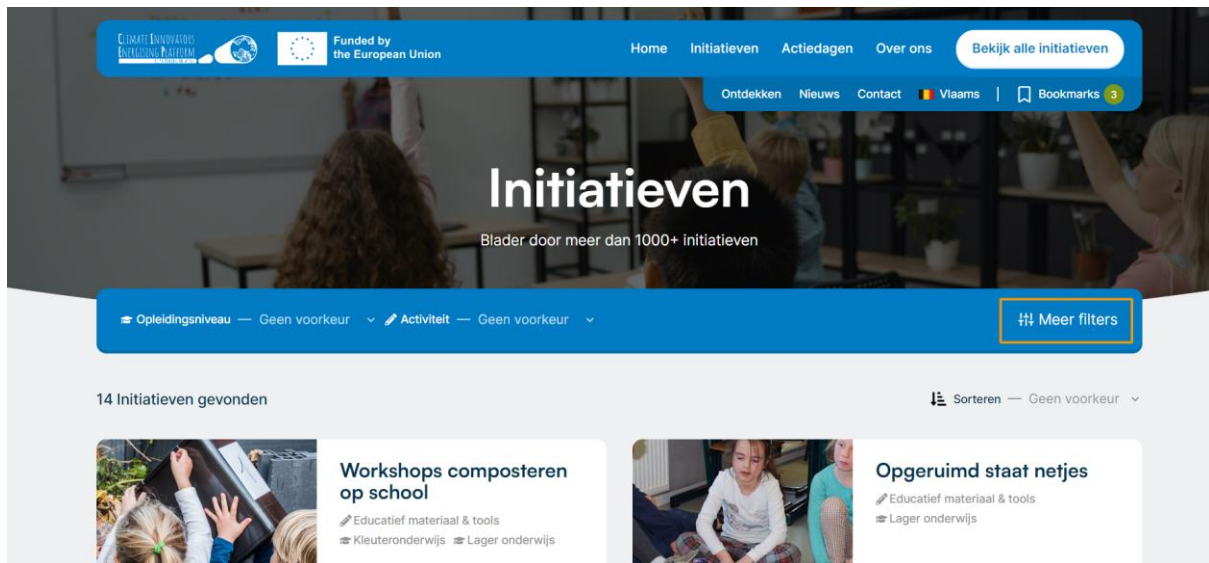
Climate Innovators Energising Platform

Funded by the European Union

Home Initiatieven Actiedagen Over ons Bekijk alle initiatieven

Ontdekken Nieuws Contact Vlaams | Bookmarks 3

Initiatieven

Blader door meer dan 1000+ initiatieven

Opleidingsniveau — Geen voorkeur Activiteit — Geen voorkeur

Meer filters

14 Initiatieven gevonden

Sorteren — Geen voorkeur

Workshops composteren op school

Educatief materiaal & tools

Kleuteronderwijs Lager onderwijs

Opgeruimd staat netjes

Educatief materiaal & tools

Lager onderwijs